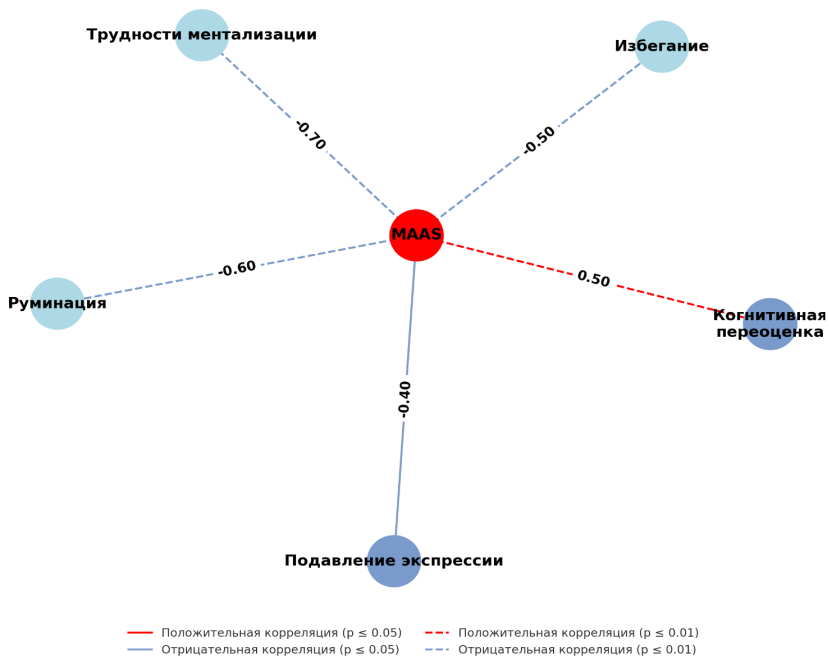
Трудности ментализации

Избегание

-0.70

-0.50

MAAS

-0.60

0.50

Руминация

Когнитивная переоценка

-0.40

Подавление экспрессии

Положительная корреляция (p ≤ 0.05)
Отрицательная корреляция (p ≤ 0.05)
Положительная корреляция (p ≤ 0.01)
Отрицательная корреляция (p ≤ 0.01)